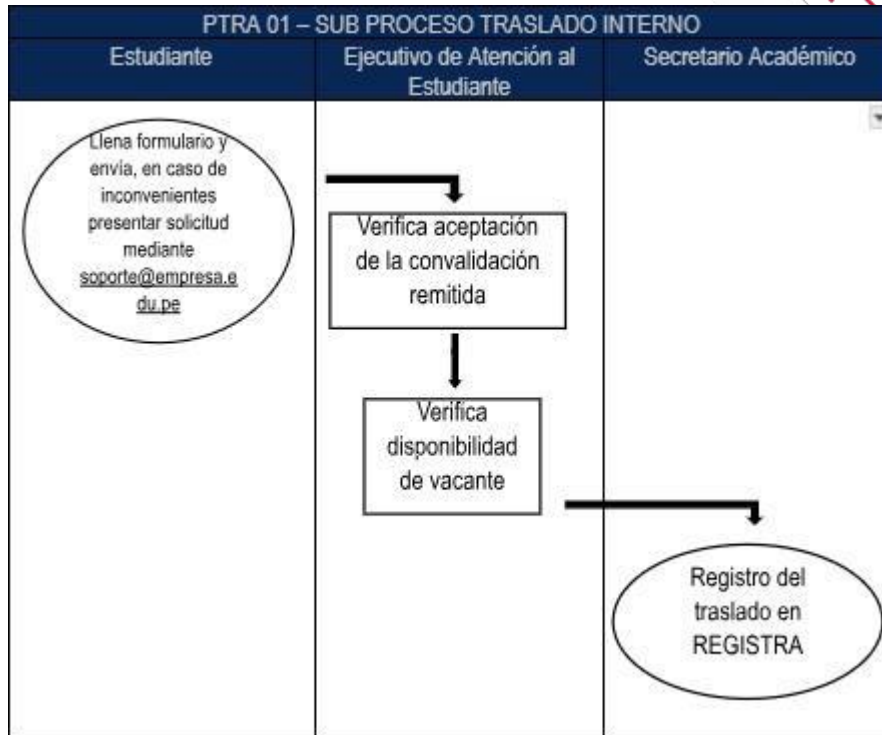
PTRA 01 – SUB PROCESO TRASLADO INTERNO

| Estudiante | Ejecutivo de Atención al Estudiante | Secretario Académico |
|---|---|---|
| Llena formulario y envía, en caso de inconvenientes presentar solicitud mediante soporte@empresa.edu.pe | Verifica aceptación de la convalidación remitida | |
| | Verifica disponibilidad de vacante | |
| | | Registro del traslado en REGISTRA |